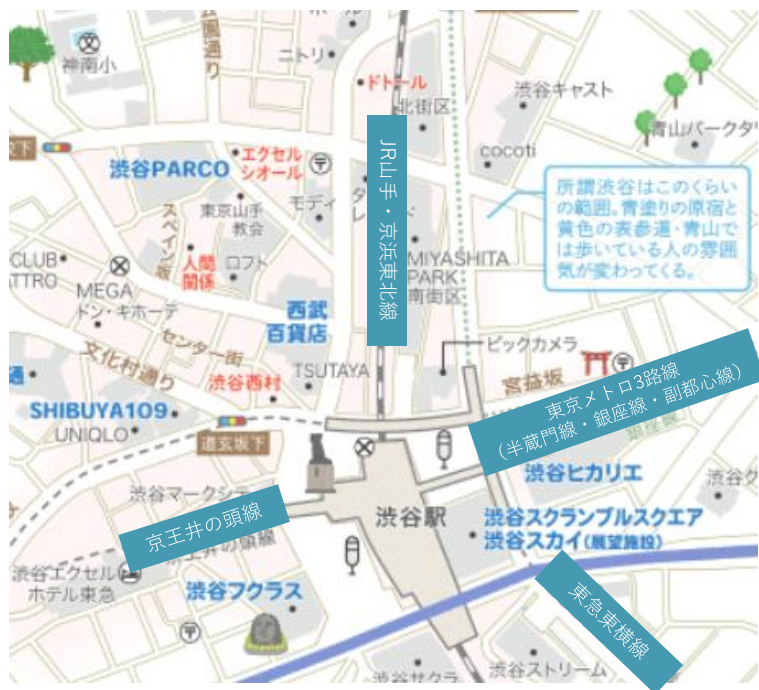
神南小
公園通り
ニトリ
ドトール
北街区
渋谷キャスト
青山パークタワー
cocoti
渋谷PARCO
エクセル シオール
モディ
タワーレコード
JR山手・京浜東北線
所謂渋谷はこのくらいの範囲。青塗りの原宿と黄色の表参道・青山では歩いている人の雰囲気が変わってくる。
東京山手教会
スペイン坂
人間関係
ロフト
CLUB ATTRO
MEGA ドン・キホーテ
西武百貨店
MIYASHITA PARK
南街区
センター街
ビックカメラ
文化村通り
渋谷西村
TSUTAYA
宮益坂
東京メトロ3路線 (半蔵門線・銀座線・副都心線)
SHIBUYA109
UNIQLO
道玄坂下
渋谷ヒカリエ
渋谷マークシティ
京王井の頭線
渋谷駅
渋谷スクランブルスクエア
渋谷スカイ(展望施設)
渋谷エクセルホテル東急
渋谷フクラス
東急東横線
渋谷ストリーム
渋谷サクラステージ